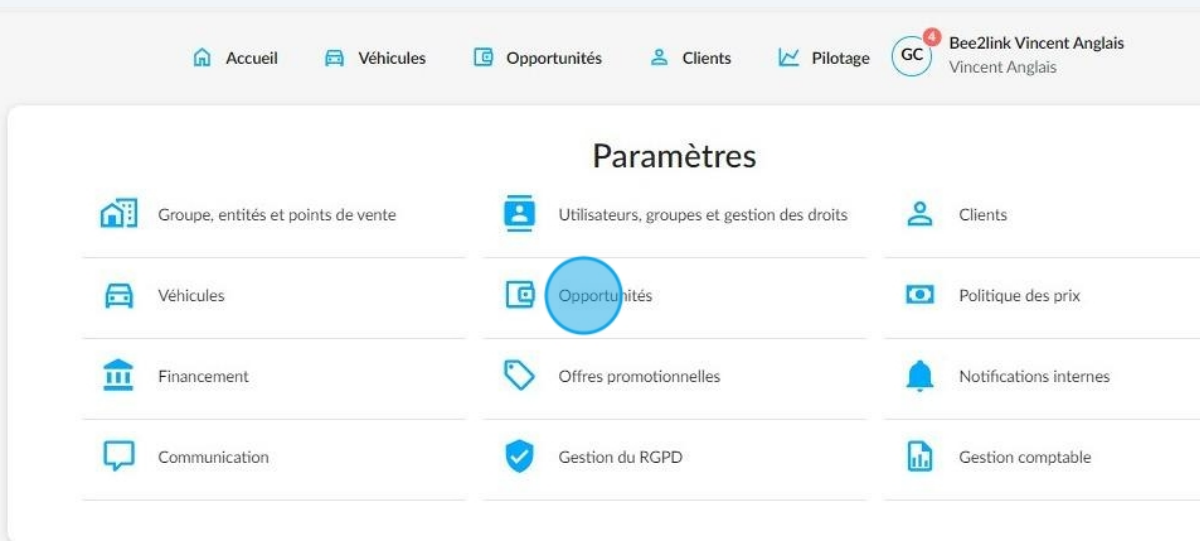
Accueil Véhicules Opportunités Clients Pilotage GC 4 Bee2link Vincent Anglais
Vincent Anglais

Paramètres

Groupe, entités et points de vente
Utilisateurs, groupes et gestion des droits
Clients
Véhicules
Opportunités
Politique des prix
Financement
Offres promotionnelles
Notifications internes
Communication
Gestion du RGPD
Gestion comptable